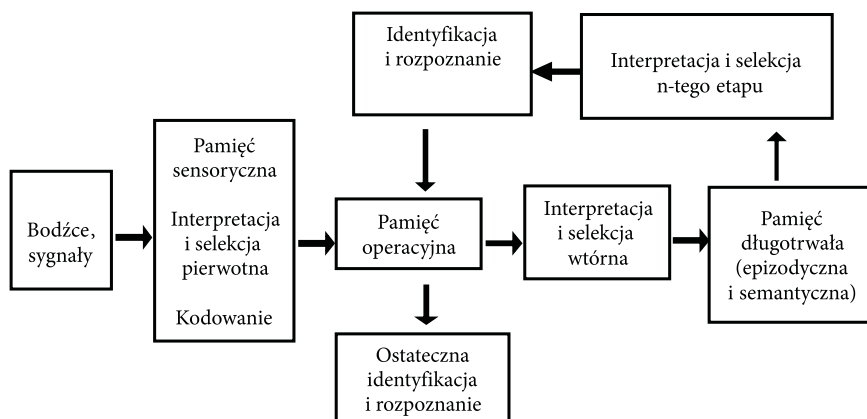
Identyfikacja i rozpoznanie

Interpretacja i selekcja n-tego etapu

Bodźce, sygnały

Pamięć sensoryczna

Interpretacja i selekcja pierwotna

Kodowanie

Pamięć operacyjna

Interpretacja i selekcja wtórna

Pamięć długotrwała (epizodyczna i semantyczna)

Ostateczna identyfikacja i rozpoznanie